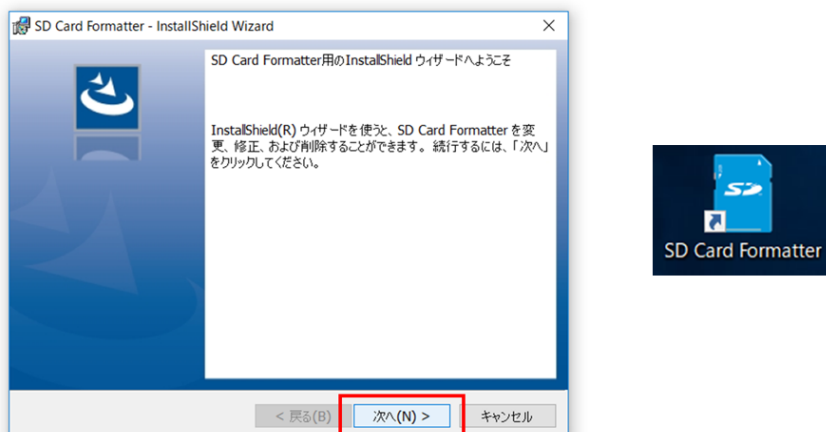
SD Card Formatter - InstallShield Wizard

SD Card Formatter用のInstallShield ウィザードへようこそ

InstallShield(R) ウィザードを使うと、SD Card Formatter を変更、修正、および削除することができます。続行するには、「次へ」をクリックしてください。

< 戻る(B)

次へ(N) >

キャンセル

SD

SD Card Formatter